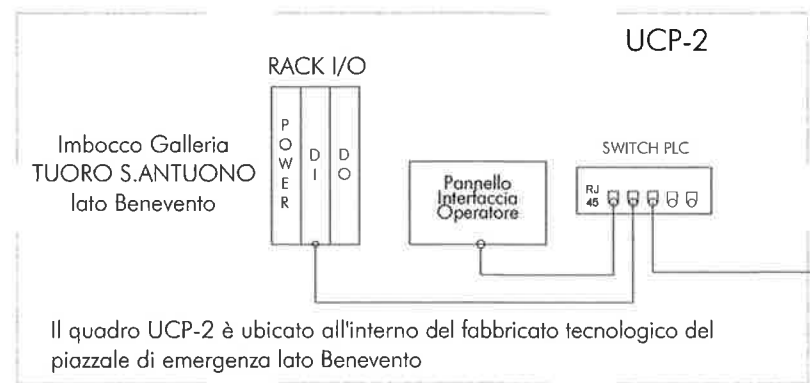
UCP-2

RACK I/O

POWER

DI

DO

Imbocco Galleria TUORO S.ANTUONO lato Benevento

Pannello Interfaccia Operatore

SWITCH PLC

RJ 45

Il quadro UCP-2 è ubicato all'interno del fabbricato tecnologico del piazzale di emergenza lato Benevento